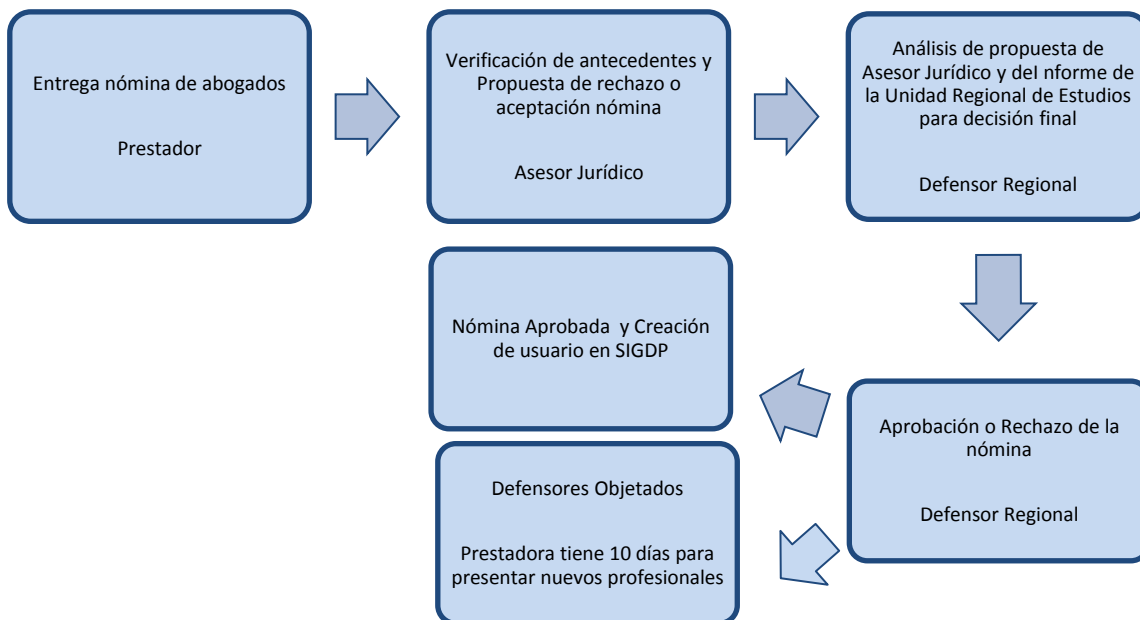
Entrega nómina de abogados

Prestador

Verificación de antecedentes y Propuesta de rechazo o aceptación nómina

Asesor Jurídico

Análisis de propuesta de Asesor Jurídico y deI nforme de la Unidad Regional de Estudios para decisión final

Defensor Regional

Aprobación o Rechazo de la nómina

Defensor Regional

Nómina Aprobada y Creación de usuario en SIGDP

Defensores Objetados

Prestadora tiene 10 días para presentar nuevos profesionales